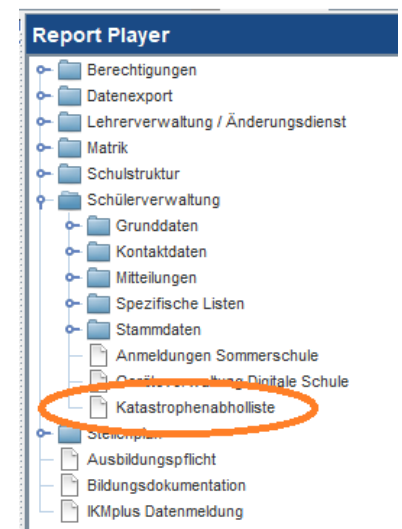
Report Player

Berechtigungen
Datenexport
Lehrerverwaltung / Änderungsdienst
Matrik
Schulstruktur
Schülerverwaltung
Grunddaten
Kontaktdaten
Mitteilungen
Spezifische Listen
Stammdaten
Anmeldungen Sommerschule
Geräteverwaltung Digitale Schule
Katastrophenabholliste
Stellenplan
Ausbildungspflicht
Bildungsdokumentation
IKMplus Datenmeldung